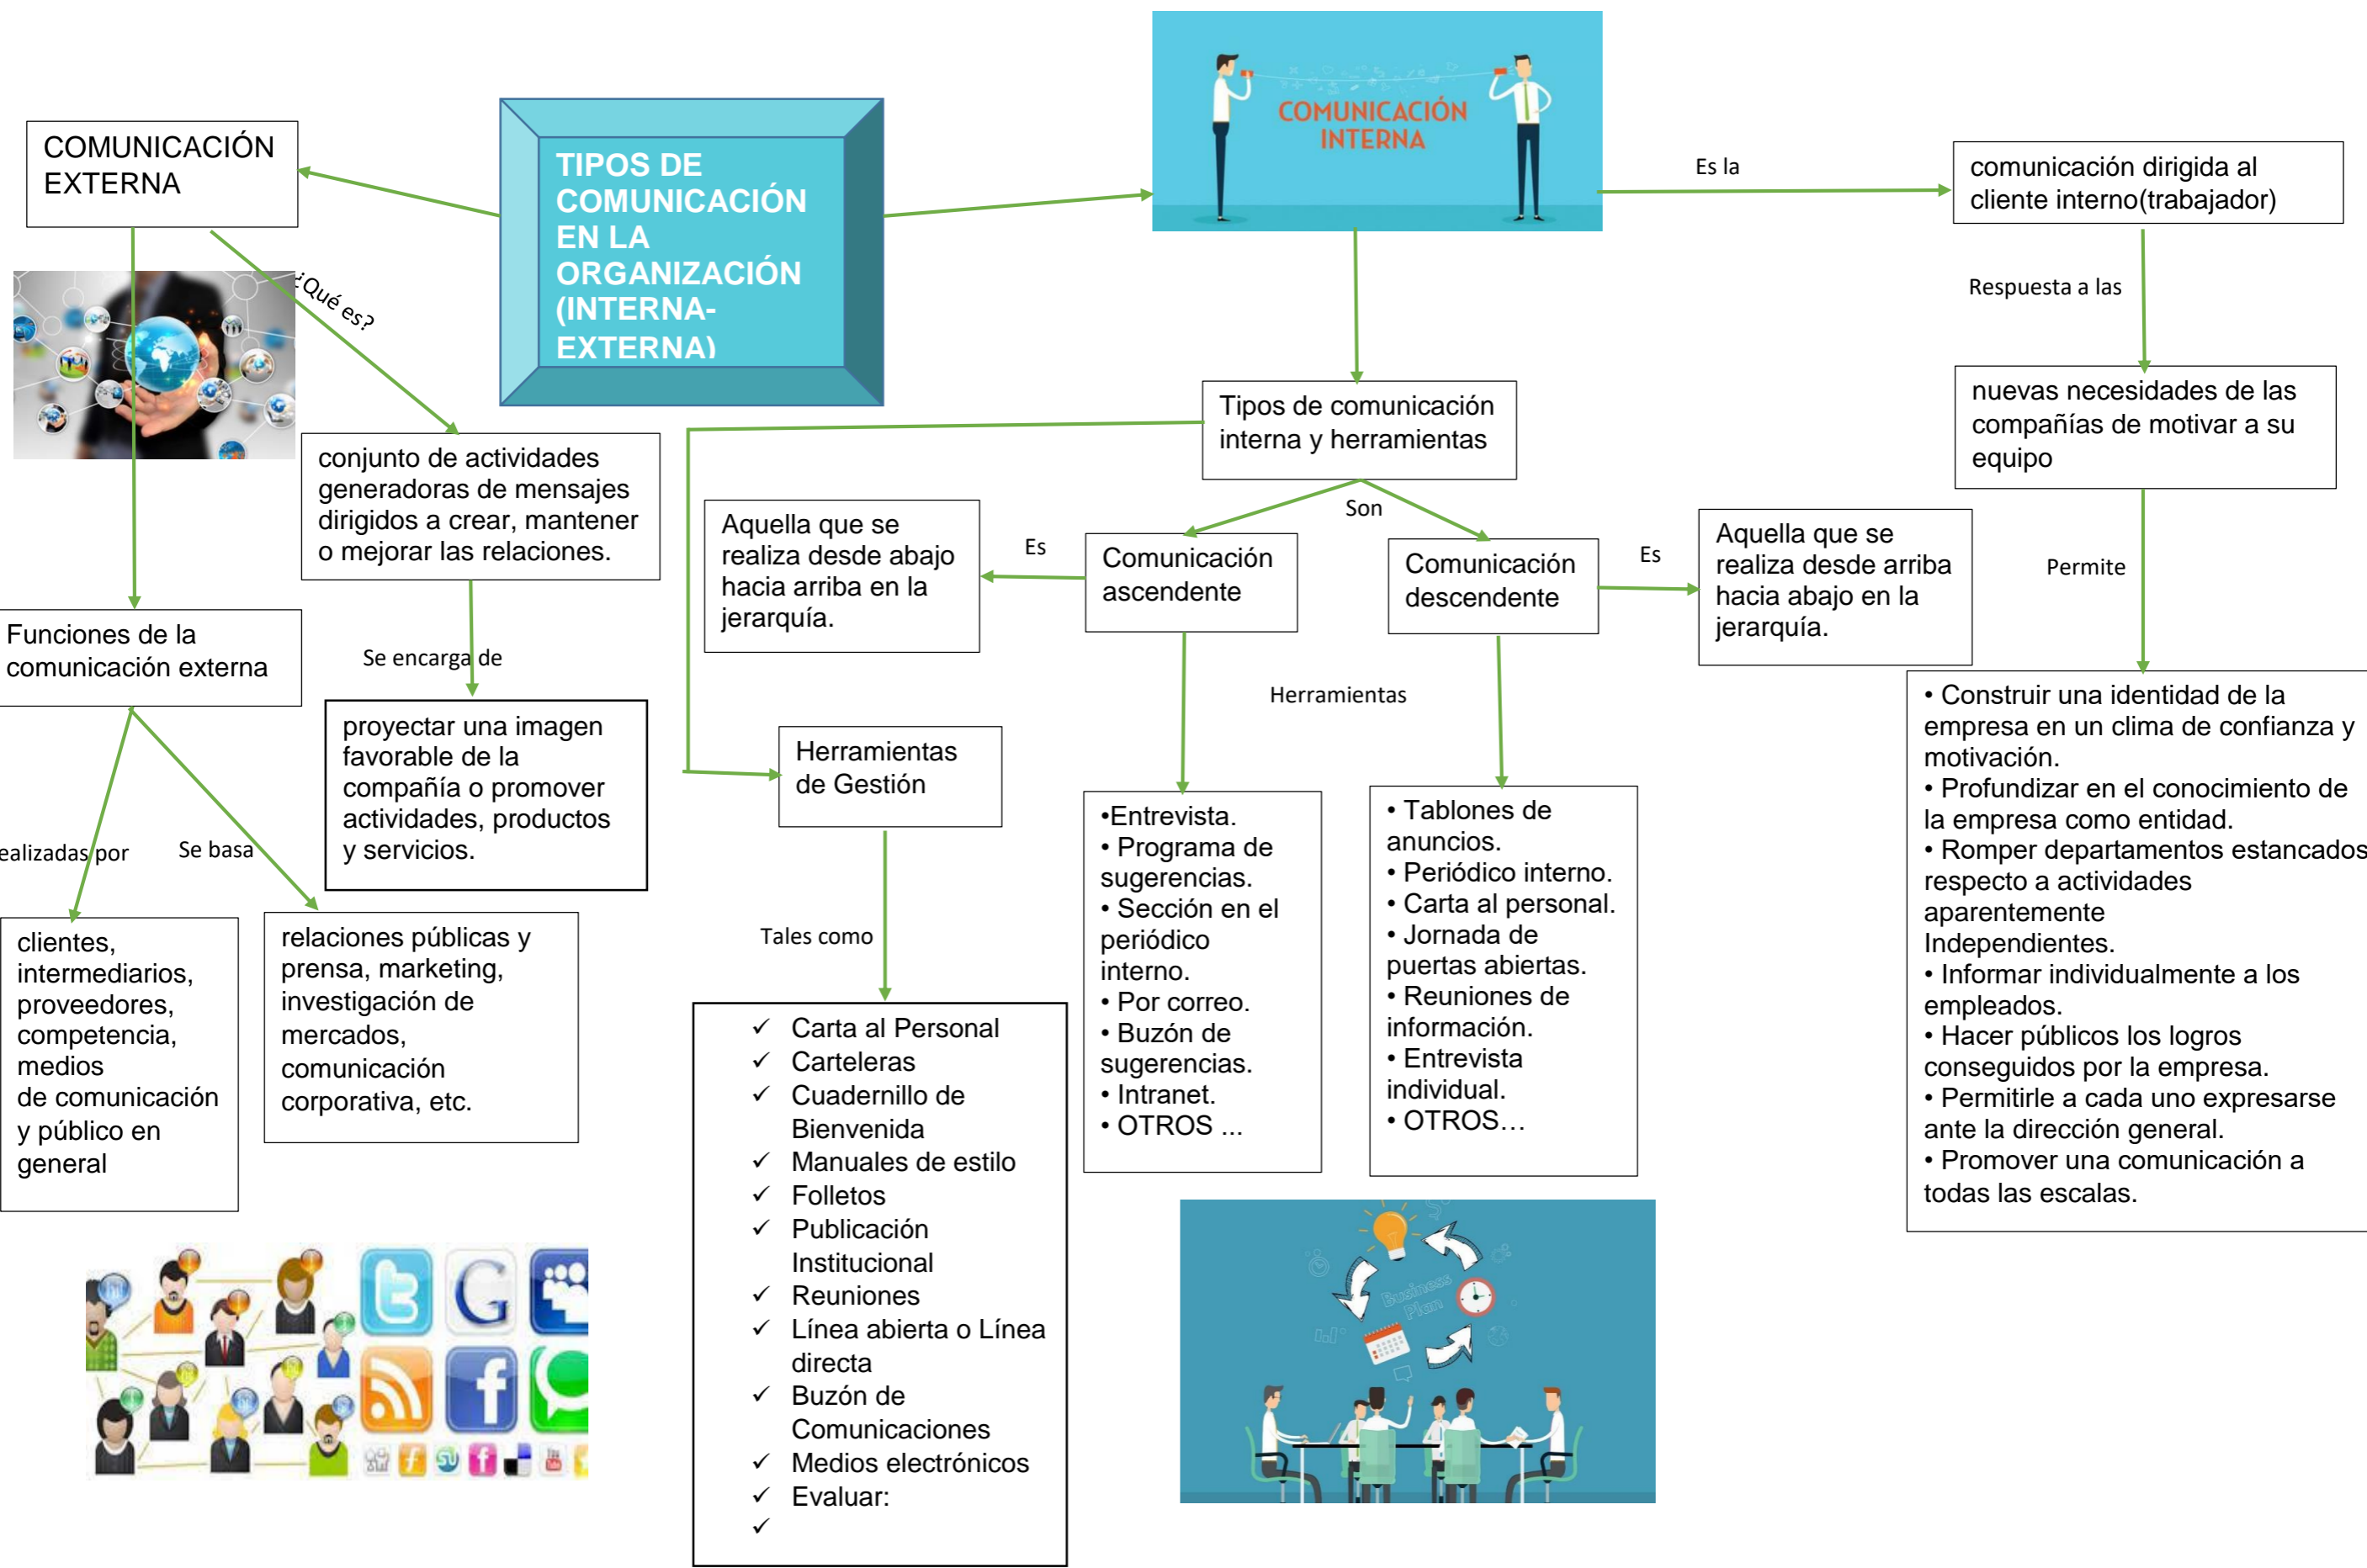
TIPOS DE COMUNICACIÓN EN LA ORGANIZACIÓN (INTERNA-EXTERNA)

COMUNICACIÓN EXTERNA

¿Qué es?

conjunto de actividades generadoras de mensajes dirigidos a crear, mantener o mejorar las relaciones.

Se encarga de

proyectar una imagen favorable de la compañía o promover actividades, productos y servicios.

Funciones de la comunicación externa

ealizadas por

Se basa

clientes, intermediarios, proveedores, competencia, medios de comunicación y público en general

relaciones públicas y prensa, marketing, investigación de mercados, comunicación corporativa, etc.

COMUNICACIÓN INTERNA

Es la

comunicación dirigida al cliente interno(trabajador)

Respuesta a las

nuevas necesidades de las compañías de motivar a su equipo

Permite

• Construir una identidad de la empresa en un clima de confianza y motivación.
• Profundizar en el conocimiento de la empresa como entidad.
• Romper departamentos estancados respecto a actividades aparentemente Independientes.
• Informar individualmente a los empleados.
• Hacer públicos los logros conseguidos por la empresa.
• Permitirle a cada uno expresarse ante la dirección general.
• Promover una comunicación a todas las escalas.

Tipos de comunicación interna y herramientas

Son

Comunicación ascendente

Es

Aquella que se realiza desde abajo hacia arriba en la jerarquía.

Comunicación descendente

Es

Aquella que se realiza desde arriba hacia abajo en la jerarquía.

Herramientas

•Entrevista.
• Programa de sugerencias.
• Sección en el periódico interno.
• Por correo.
• Buzón de sugerencias.
• Intranet.
• OTROS ...

• Tablones de anuncios.
• Periódico interno.
• Carta al personal.
• Jornada de puertas abiertas.
• Reuniones de información.
• Entrevista individual.
• OTROS…

Herramientas de Gestión

Tales como

✓ Carta al Personal
✓ Carteleras
✓ Cuadernillo de Bienvenida
✓ Manuales de estilo
✓ Folletos
✓ Publicación Institucional
✓ Reuniones
✓ Línea abierta o Línea directa
✓ Buzón de Comunicaciones
✓ Medios electrónicos
✓ Evaluar:
✓

Business Plan